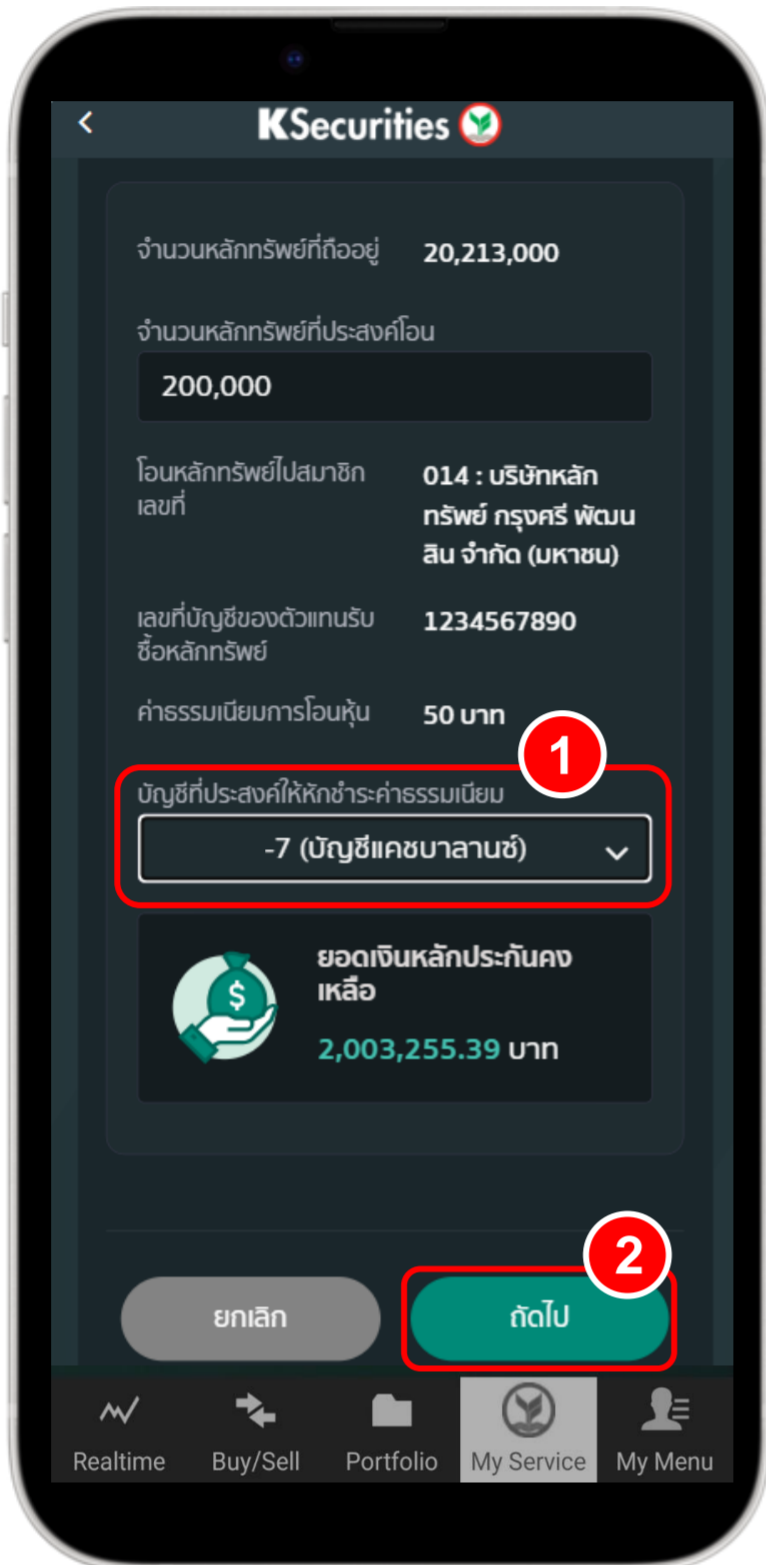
<

KSecurities

จำนวนหลักทรัพย์ที่ถืออยู่ 20,213,000

จำนวนหลักทรัพย์ที่ประสงค์โอน

200,000

โอนหลักทรัพย์ไปสมาชิกเลขที่ 014 : บริษัทหลักทรัพย์ กรุงศรี พัฒนสิน จำกัด (มหาชน)

เลขที่บัญชีของตัวแทนรับซื้อหลักทรัพย์ 1234567890

ค่าธรรมเนียมการโอนหุ้น 50 บาท

1

บัญชีที่ประสงค์ให้หักชำระค่าธรรมเนียม

-7 (บัญชีแคชบาลานซ์)

ยอดเงินหลักประกันคงเหลือ

2,003,255.39 บาท

2

ยกเลิก

ถัดไป

Realtime

Buy/Sell

Portfolio

My Service

My Menu